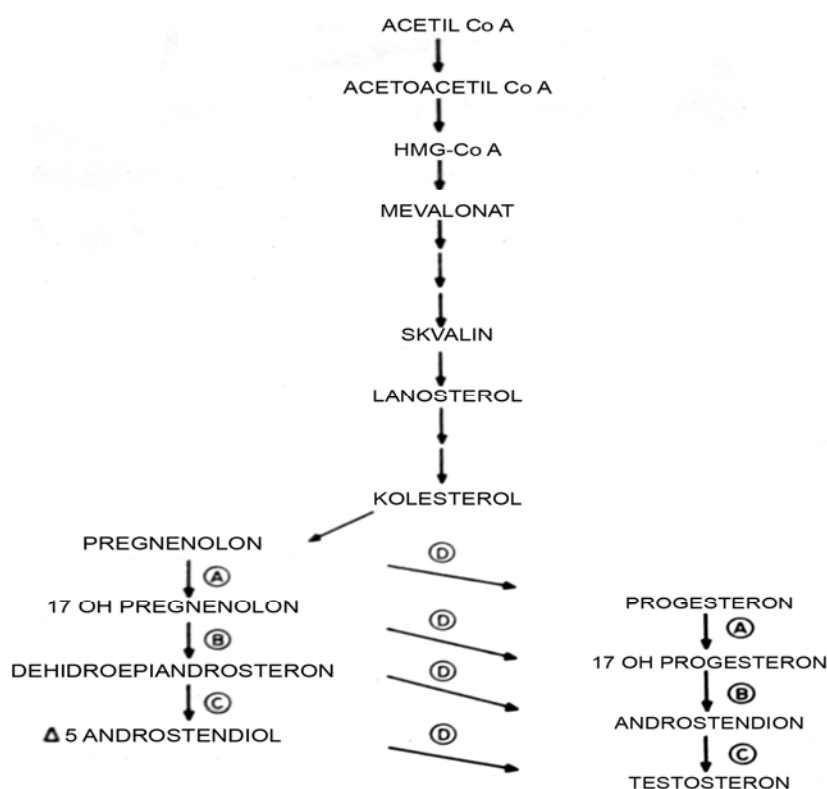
ACETIL Co A

ACETOACETIL Co A

HMG-Co A

MEVALONAT

SKVALIN

LANOSTEROL

KOLESTEROL

PREGNENOLON

A

17 OH PREGNENOLON

B

DEHIDROEPIANDROSTERON

C

$\Delta$ 5 ANDROSTENDIOL

D

D

D

D

PROGESTERON

A

17 OH PROGESTERON

B

ANDROSTENDION

C

TESTOSTERON